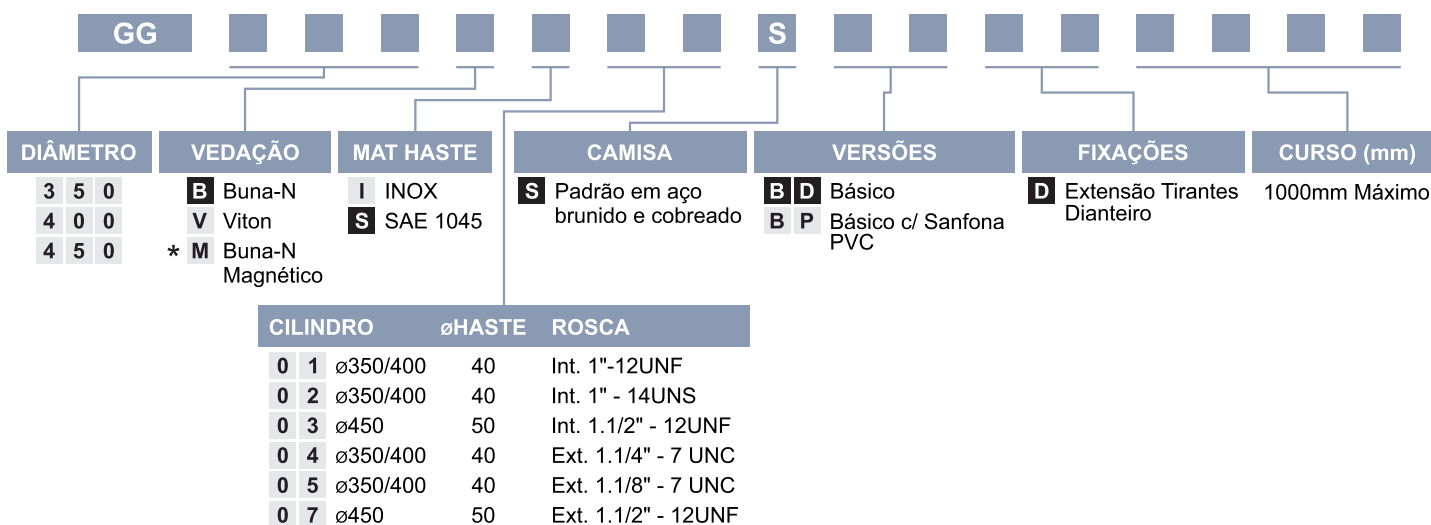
GG S

DIÂMETRO

3 5 0
4 0 0
4 5 0

VEDAÇÃO

B Buna-N
V Viton
* M Buna-N Magnético

MAT HASTE

I INOX
S SAE 1045

CAMISA

S Padrão em aço brunido e cobreado

VERSÕES

B D Básico
B P Básico c/ Sanfona PVC

FIXAÇÕES

D Extensão Tirantes Dianteiro

CURSO (mm)

1000mm Máximo

| CILINDRO | | øHASTE | ROSCA |
|---|---|---|---|
| 0 1 | ø350/400 | 40 | Int. 1"-12UNF |
| 0 2 | ø350/400 | 40 | Int. 1" - 14UNS |
| 0 3 | ø450 | 50 | Int. 1.1/2" - 12UNF |
| 0 4 | ø350/400 | 40 | Ext. 1.1/4" - 7 UNC |
| 0 5 | ø350/400 | 40 | Ext. 1.1/8" - 7 UNC |
| 0 7 | ø450 | 50 | Ext. 1.1/2" - 12UNF |